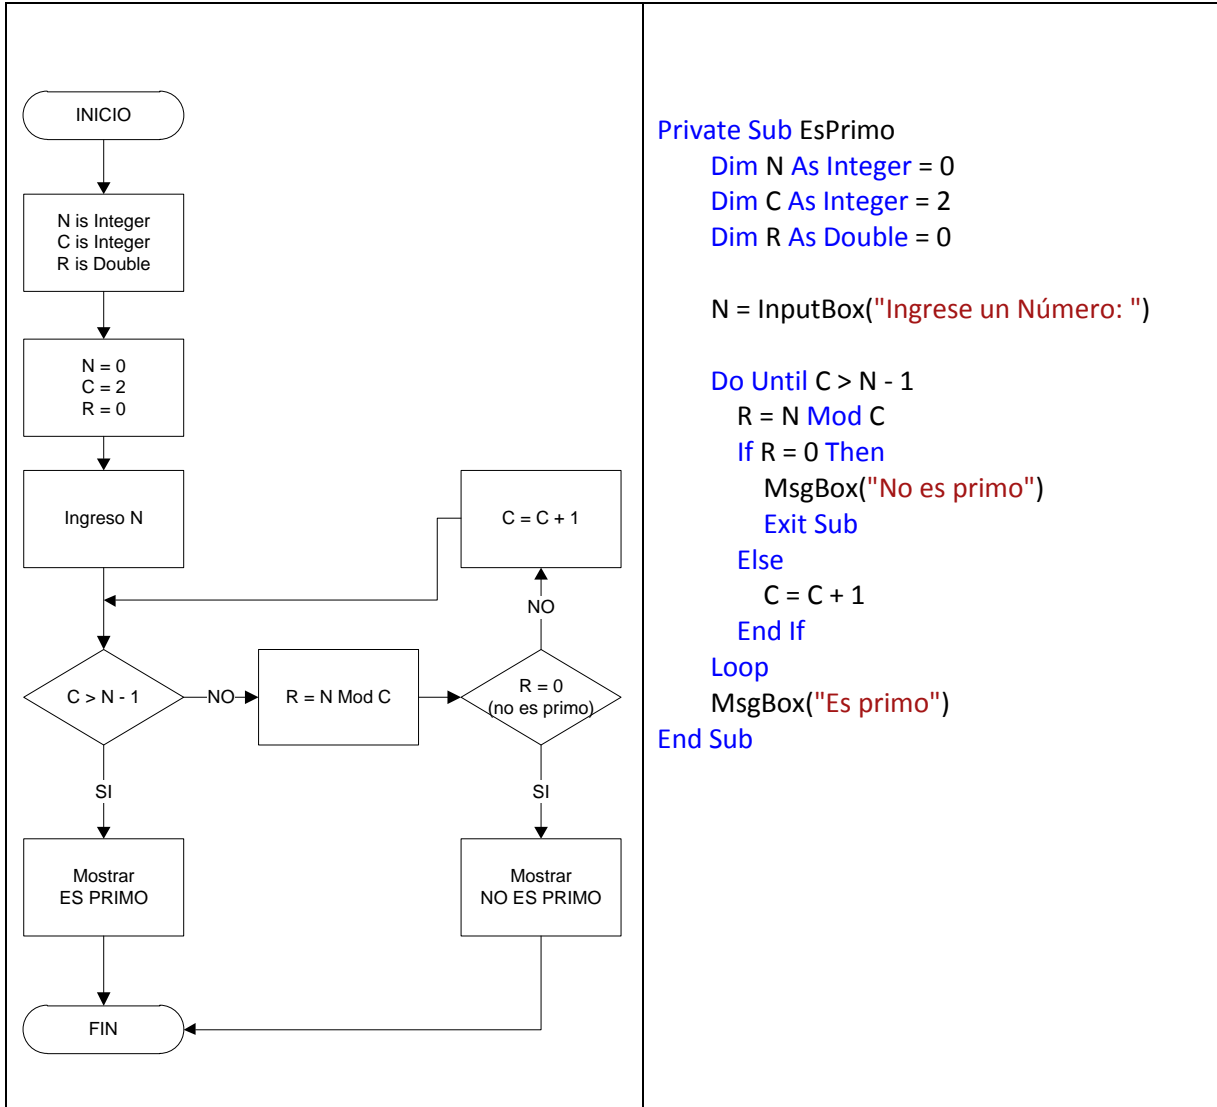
INICIO

N is Integer
C is Integer
R is Double

N = 0
C = 2
R = 0

Ingreso N

C = C + 1

NO

C > N - 1

NO

R = N Mod C

R = 0
(no es primo)

SI

SI

Mostrar
ES PRIMO

Mostrar
NO ES PRIMO

FIN

Private Sub EsPrimo
Dim N As Integer = 0
Dim C As Integer = 2
Dim R As Double = 0

N = InputBox("Ingrese un Número: ")

Do Until C > N - 1
R = N Mod C
If R = 0 Then
MsgBox("No es primo")
Exit Sub
Else
C = C + 1
End If
Loop
MsgBox("Es primo")
End Sub